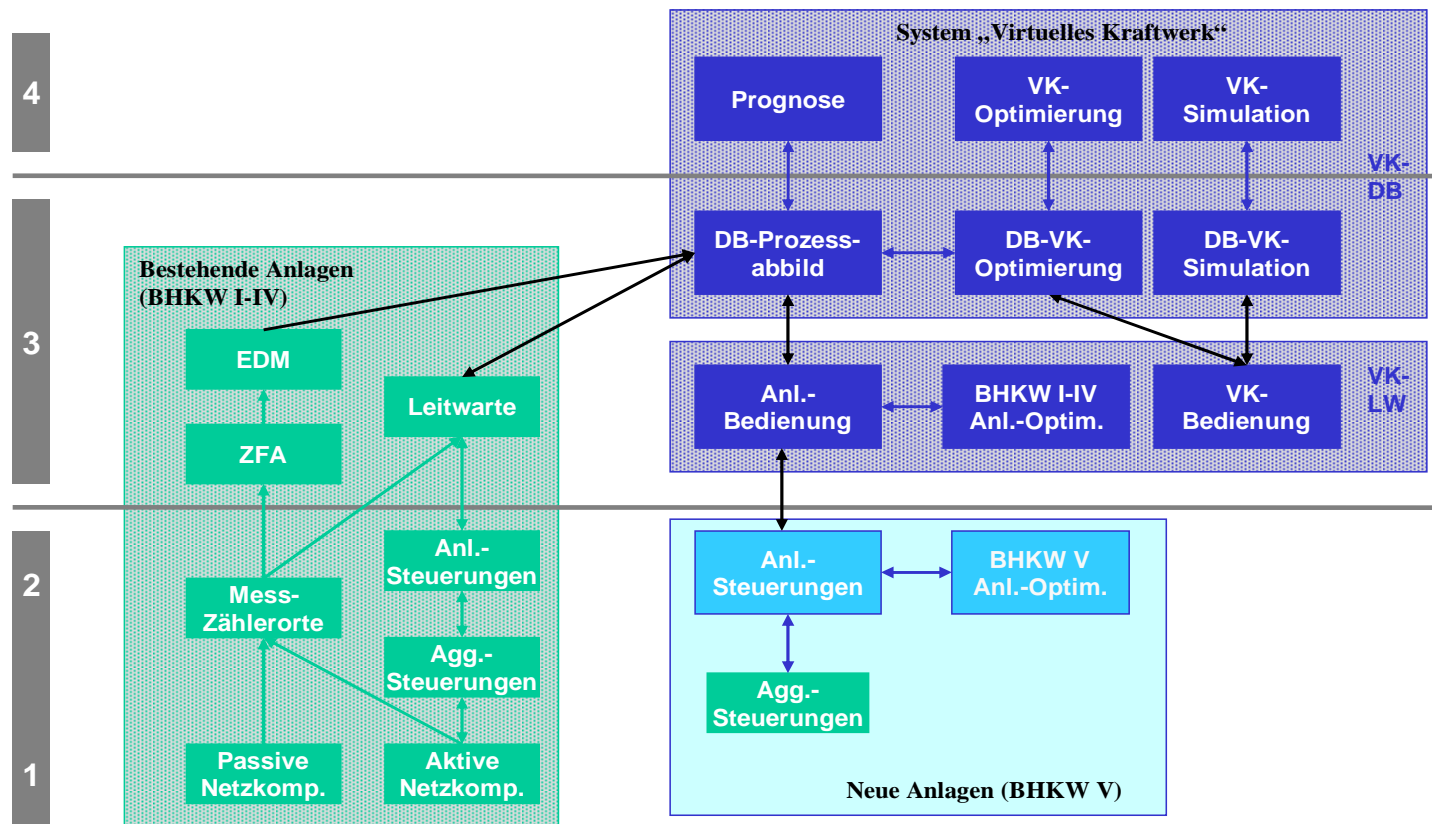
4

3

2

1

System „Virtuelles Kraftwerk“

Prognose

VK-Optimierung

VK-Simulation

VK-DB

DB-Prozessabbild

DB-VK-Optimierung

DB-VK-Simulation

Anl.-Bedienung

BHKW I-IV Anl.-Optim.

VK-Bedienung

VK-LW

Bestehende Anlagen (BHKW I-IV)

EDM

ZFA

Leitwarte

Anl.-Steuerungen

Mess-Zählerorte

Agg.-Steuerungen

Passive Netzkomp.

Aktive Netzkomp.

Anl.-Steuerungen

BHKW V Anl.-Optim.

Agg.-Steuerungen

Neue Anlagen (BHKW V)